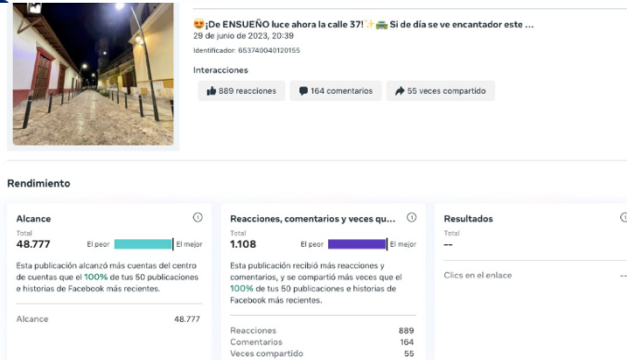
😍¡De ENSUEÑO luce ahora la calle 37!✨🚘 Si de día se ve encantador este ...
29 de junio de 2023, 20:39
Identificador: 653740040120155

Interacciones

889 reacciones | 164 comentarios | 55 veces compartido

Rendimiento

Alcance
Total
48.777
El peor | El mejor
Esta publicación alcanzó más cuentas del centro de cuentas que el 100% de tus 50 publicaciones e historias de Facebook más recientes.

Alcance 48.777

Reacciones, comentarios y veces qu...
Total
1.108
El peor | El mejor
Esta publicación recibió más reacciones y comentarios, y se compartió más veces que el 100% de tus 50 publicaciones e historias de Facebook más recientes.

| | |
|---|---|
| Reacciones | 889 |
| Comentarios | 164 |
| Veces compartido | 55 |

Resultados
Total
--

Clics en el enlace --